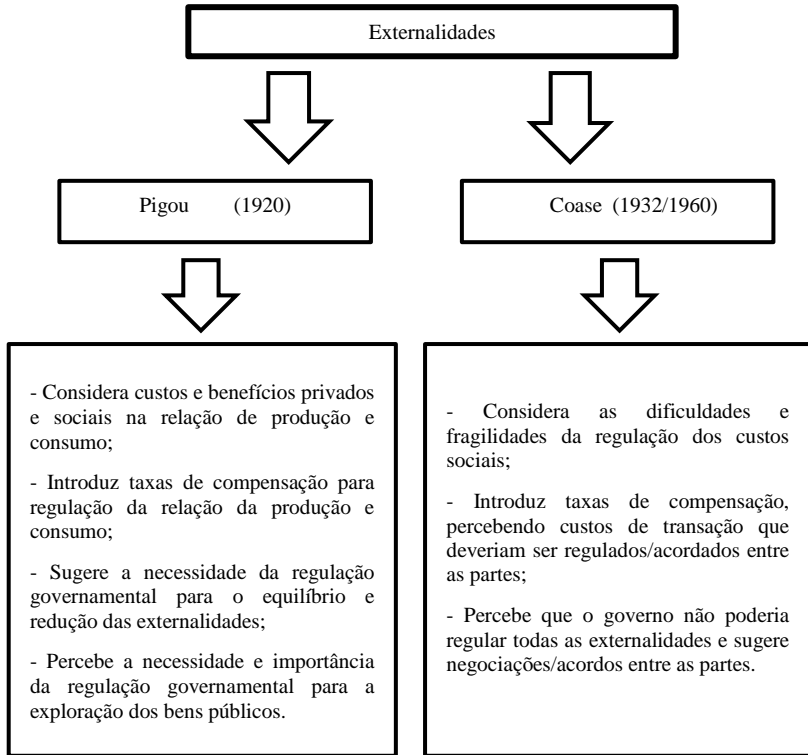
Externalidades

Pigou (1920)

Coase (1932/1960)

- Considera custos e benefícios privados e sociais na relação de produção e consumo;

- Introduz taxas de compensação para regulação da relação da produção e consumo;

- Sugere a necessidade da regulação governamental para o equilíbrio e redução das externalidades;

- Percebe a necessidade e importância da regulação governamental para a exploração dos bens públicos.

- Considera as dificuldades e fragilidades da regulação dos custos sociais;

- Introduz taxas de compensação, percebendo custos de transação que deveriam ser regulados/acordados entre as partes;

- Percebe que o governo não poderia regular todas as externalidades e sugere negociações/acordos entre as partes.